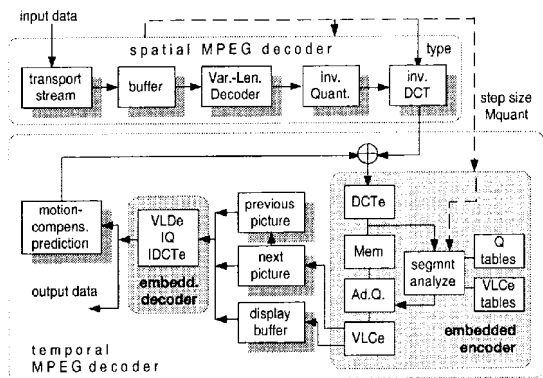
input data

spatial MPEG decoder

type

transport stream

buffer

Var.-Len. Decoder

inv. Quant.

inv. DCT

step size Mquant

motion-compens. prediction

VLDe IQ IDCTe

embedd. decoder

previous picture

next picture

display buffer

DCTe

Mem

Ad.Q.

VLCe

segmnt analyze

Q tables

VLCe tables

embedded encoder

output data

temporal MPEG decoder